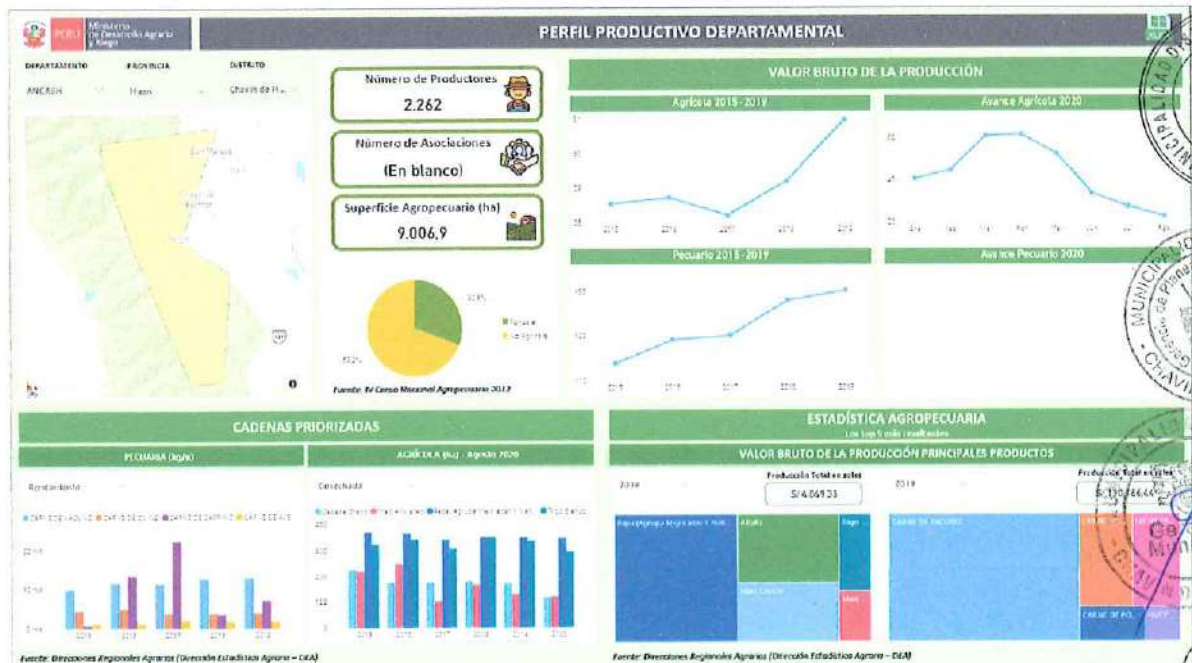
PERÚ Ministerio de Desarrollo Agrario y Riego

PERFIL PRODUCTIVO DEPARTAMENTAL

DEPARTAMENTO PROVINCIA DISTRITO
ANCASH Huari Chavín de H...

Número de Productores
2.262

Número de Asociaciones
(En blanco)

Superficie Agropecuario (ha)
9.006,9

Fuente: IV Censo Nacional Agropecuario 2012

VALOR BRUTO DE LA PRODUCCIÓN
Agrícola 2015 - 2019
Avance Agrícola 2020
Pecuario 2015 - 2019
Avance Pecuario 2020

CADENAS PRIORIZADAS
PECUARIA (kg/t)
AGRÍCOLA (ha) - Agosto 2020

Fuente: Direcciones Regionales Agrarias (Dirección Estadística Agraria – DEA)

ESTADÍSTICA AGROPECUARIA
Los top 5 más resaltantes
VALOR BRUTO DE LA PRODUCCIÓN PRINCIPALES PRODUCTOS
Producción Total en soles
2018
S/ 4.069,33
2019
Producción Total en soles
S/ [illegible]

Fuente: Direcciones Regionales Agrarias (Dirección Estadística Agraria – DEA)

MUNICIPALIDAD
CHAVÍN